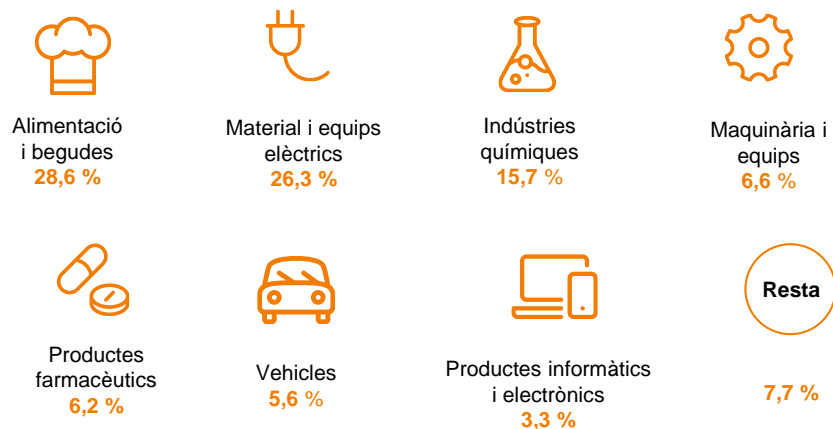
Alimentació i begudes
28,6 %

Material i equips elèctrics
26,3 %

Indústries químiques
15,7 %

Maquinària i equips
6,6 %

Productes farmacèutics
6,2 %

Vehicles
5,6 %

Productes informàtics i electrònics
3,3 %

Resta
7,7 %